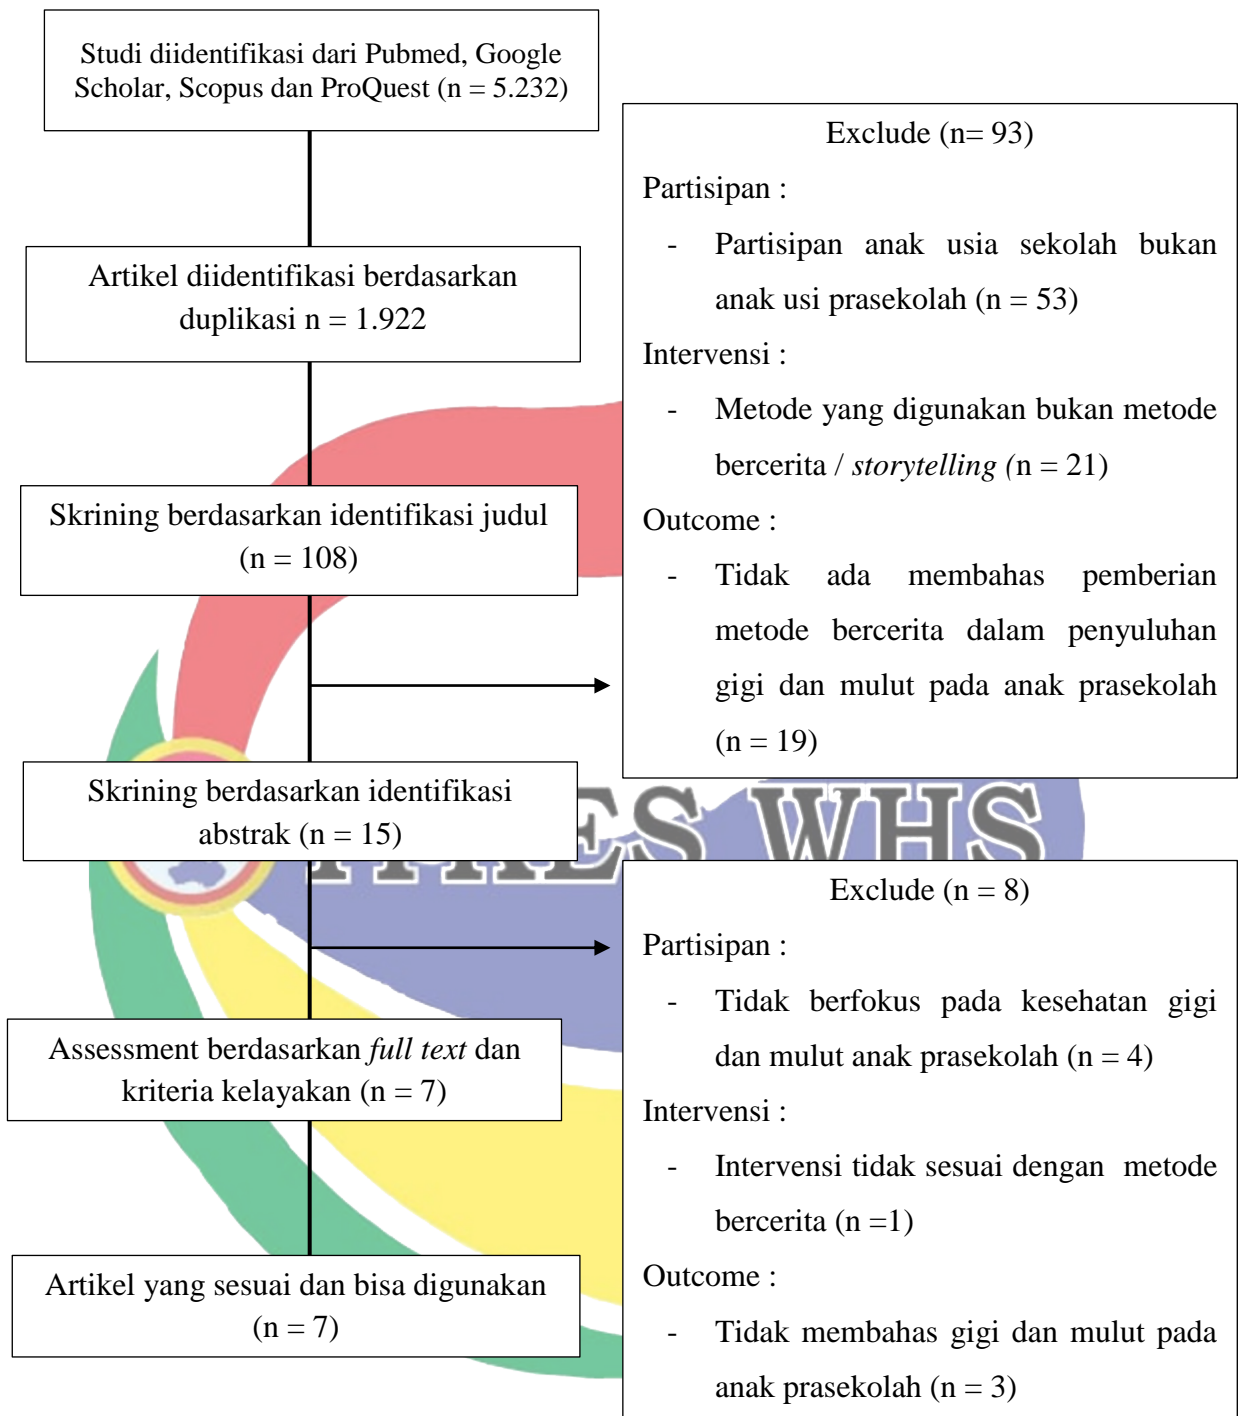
Studi diidentifikasi dari Pubmed, Google Scholar, Scopus dan ProQuest (n = 5.232)

Artikel diidentifikasi berdasarkan duplikasi n = 1.922

Skrining berdasarkan identifikasi judul (n = 108)

Skrining berdasarkan identifikasi abstrak (n = 15)

Assessment berdasarkan *full text* dan kriteria kelayakan (n = 7)

Artikel yang sesuai dan bisa digunakan (n = 7)

Exclude (n= 93)

Partisipan :

- Partisipan anak usia sekolah bukan anak usi prasekolah (n = 53)

Intervensi :

- Metode yang digunakan bukan metode bercerita / *storytelling* (n = 21)

Outcome :

- Tidak ada membahas pemberian metode bercerita dalam penyuluhan gigi dan mulut pada anak prasekolah (n = 19)

WHS

Exclude (n = 8)

Partisipan :

- Tidak berfokus pada kesehatan gigi dan mulut anak prasekolah (n = 4)

Intervensi :

- Intervensi tidak sesuai dengan metode bercerita (n =1)

Outcome :

- Tidak membahas gigi dan mulut pada anak prasekolah (n = 3)